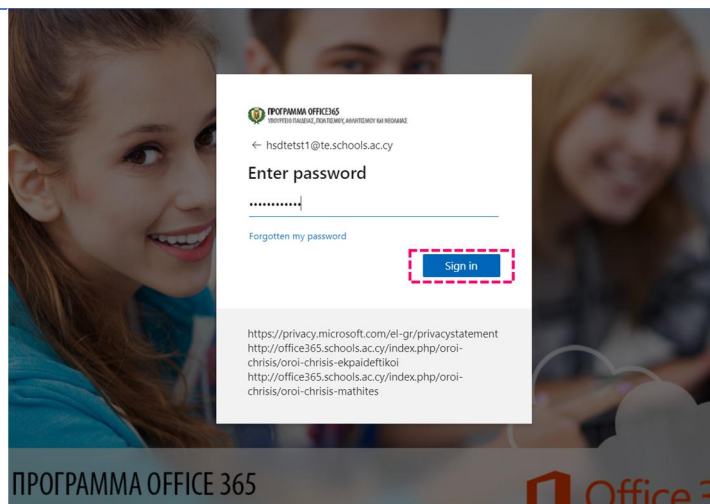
ΠΡΟΓΡΑΜΜΑ OFFICE365
ΥΠΟΥΡΓΕΙΟ ΠΑΙΔΕΙΑΣ, ΠΟΛΙΤΙΣΜΟΥ, ΑΘΛΗΤΙΣΜΟΥ ΚΑΙ ΝΕΟΛΑΙΑΣ

← hsdtetst1@te.schools.ac.cy

Enter password

••••••••••••

Forgotten my password

Sign in

https://privacy.microsoft.com/el-gr/privacystatement
http://office365.schools.ac.cy/index.php/oroi-chrisis/oroi-chrisis-ekpaideftikoi
http://office365.schools.ac.cy/index.php/oroi-chrisis/oroi-chrisis-mathites

ΠΡΟΓΡΑΜΜΑ OFFICE 365

Office 3